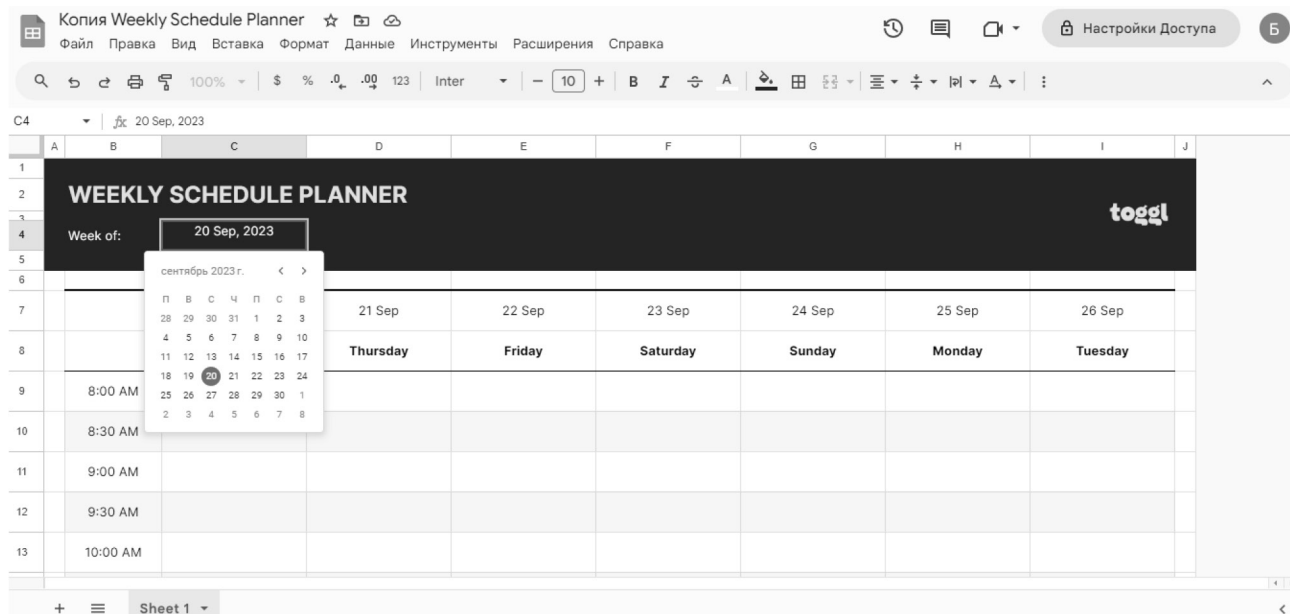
Копия Weekly Schedule Planner

Файл Правка Вид Вставка Формат Данные Инструменты Расширения Справка

Настройки Доступа

Б

100% $ % .0 .00 123 Inter 10 B I A

C4 fx 20 Sep, 2023

A B C D E F G H I J

WEEKLY SCHEDULE PLANNER

toggl

Week of: 20 Sep, 2023

сентябрь 2023 г.

| п | в | с | ч | п | с | в |
|---|---|---|---|---|---|---|
| 28 | 29 | 30 | 31 | 1 | 2 | 3 |
| 4 | 5 | 6 | 7 | 8 | 9 | 10 |
| 11 | 12 | 13 | 14 | 15 | 16 | 17 |
| 18 | 19 | 20 | 21 | 22 | 23 | 24 |
| 25 | 26 | 27 | 28 | 29 | 30 | 1 |
| 2 | 3 | 4 | 5 | 6 | 7 | 8 |

| | 21 Sep | 22 Sep | 23 Sep | 24 Sep | 25 Sep | 26 Sep |
|---|---|---|---|---|---|---|
| | Thursday | Friday | Saturday | Sunday | Monday | Tuesday |
| 8:00 AM | | | | | | |
| 8:30 AM | | | | | | |
| 9:00 AM | | | | | | |
| 9:30 AM | | | | | | |
| 10:00 AM | | | | | | |

1 2 3 4 5 6 7 8 9 10 11 12 13

+ Sheet 1